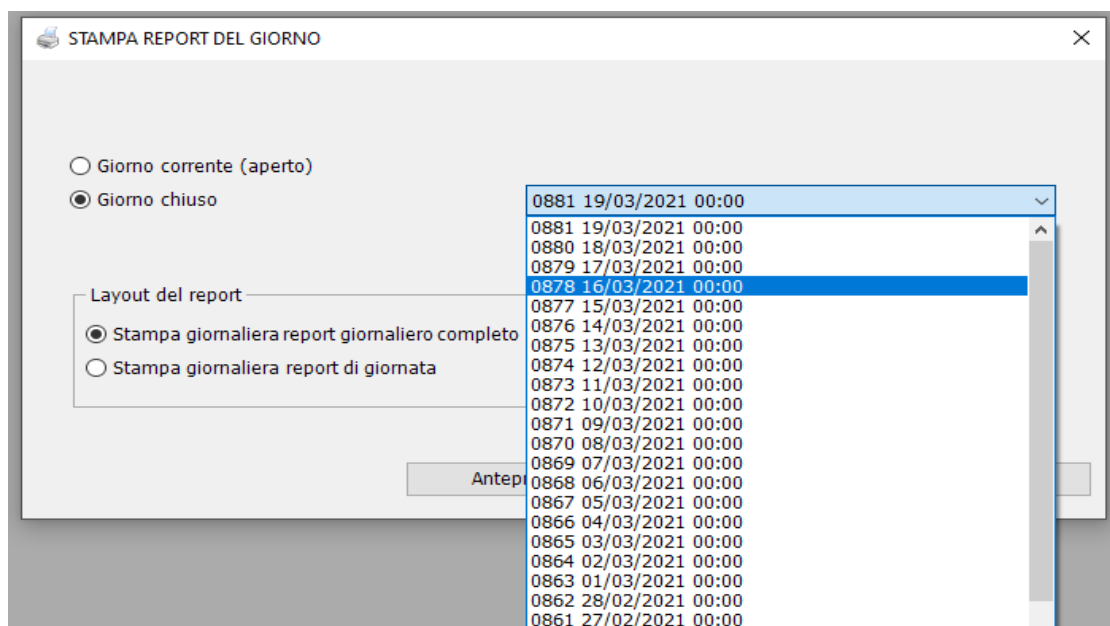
STAMPA REPORT DEL GIORNO
×

Giorno corrente (aperto)
Giorno chiuso

0881 19/03/2021 00:00

0881 19/03/2021 00:00
0880 18/03/2021 00:00
0879 17/03/2021 00:00
0878 16/03/2021 00:00
0877 15/03/2021 00:00
0876 14/03/2021 00:00
0875 13/03/2021 00:00
0874 12/03/2021 00:00
0873 11/03/2021 00:00
0872 10/03/2021 00:00
0871 09/03/2021 00:00
0870 08/03/2021 00:00
0869 07/03/2021 00:00
0868 06/03/2021 00:00
0867 05/03/2021 00:00
0866 04/03/2021 00:00
0865 03/03/2021 00:00
0864 02/03/2021 00:00
0863 01/03/2021 00:00
0862 28/02/2021 00:00
0861 27/02/2021 00:00

Layout del report
Stampa giornaliera report giornaliero completo
Stampa giornaliera report di giornata

Antep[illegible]